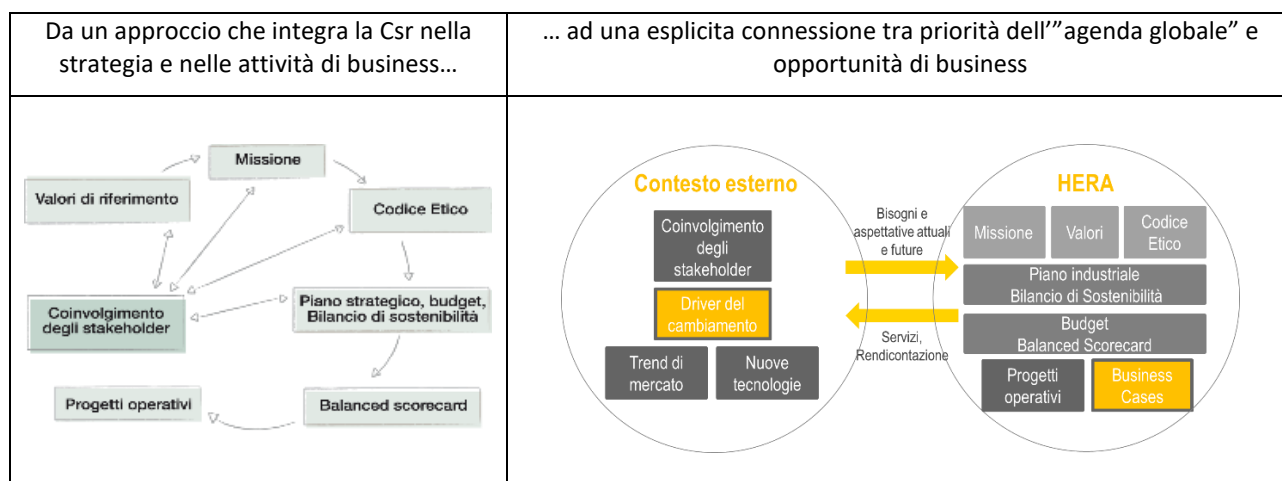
| Da un approccio che integra la Csr nella strategia e nelle attività di business… | … ad una esplicita connessione tra priorità dell'"agenda globale" e opportunità di business |
|---|---|
| Missione<br>Valori di riferimento<br>Codice Etico<br>Coinvolgimento degli stakeholder<br>Piano strategico, budget, Bilancio di sostenibilità<br>Progetti operativi<br>Balanced scorecard | Contesto esterno<br>Coinvolgimento degli stakeholder<br>Driver del cambiamento<br>Trend di mercato<br>Nuove tecnologie<br>Bisogni e aspettative attuali e future<br>Servizi, Rendicontazione<br>HERA<br>Missione<br>Valori<br>Codice Etico<br>Piano industriale<br>Bilancio di Sostenibilità<br>Budget<br>Balanced Scorecard<br>Progetti operativi<br>Business Cases |